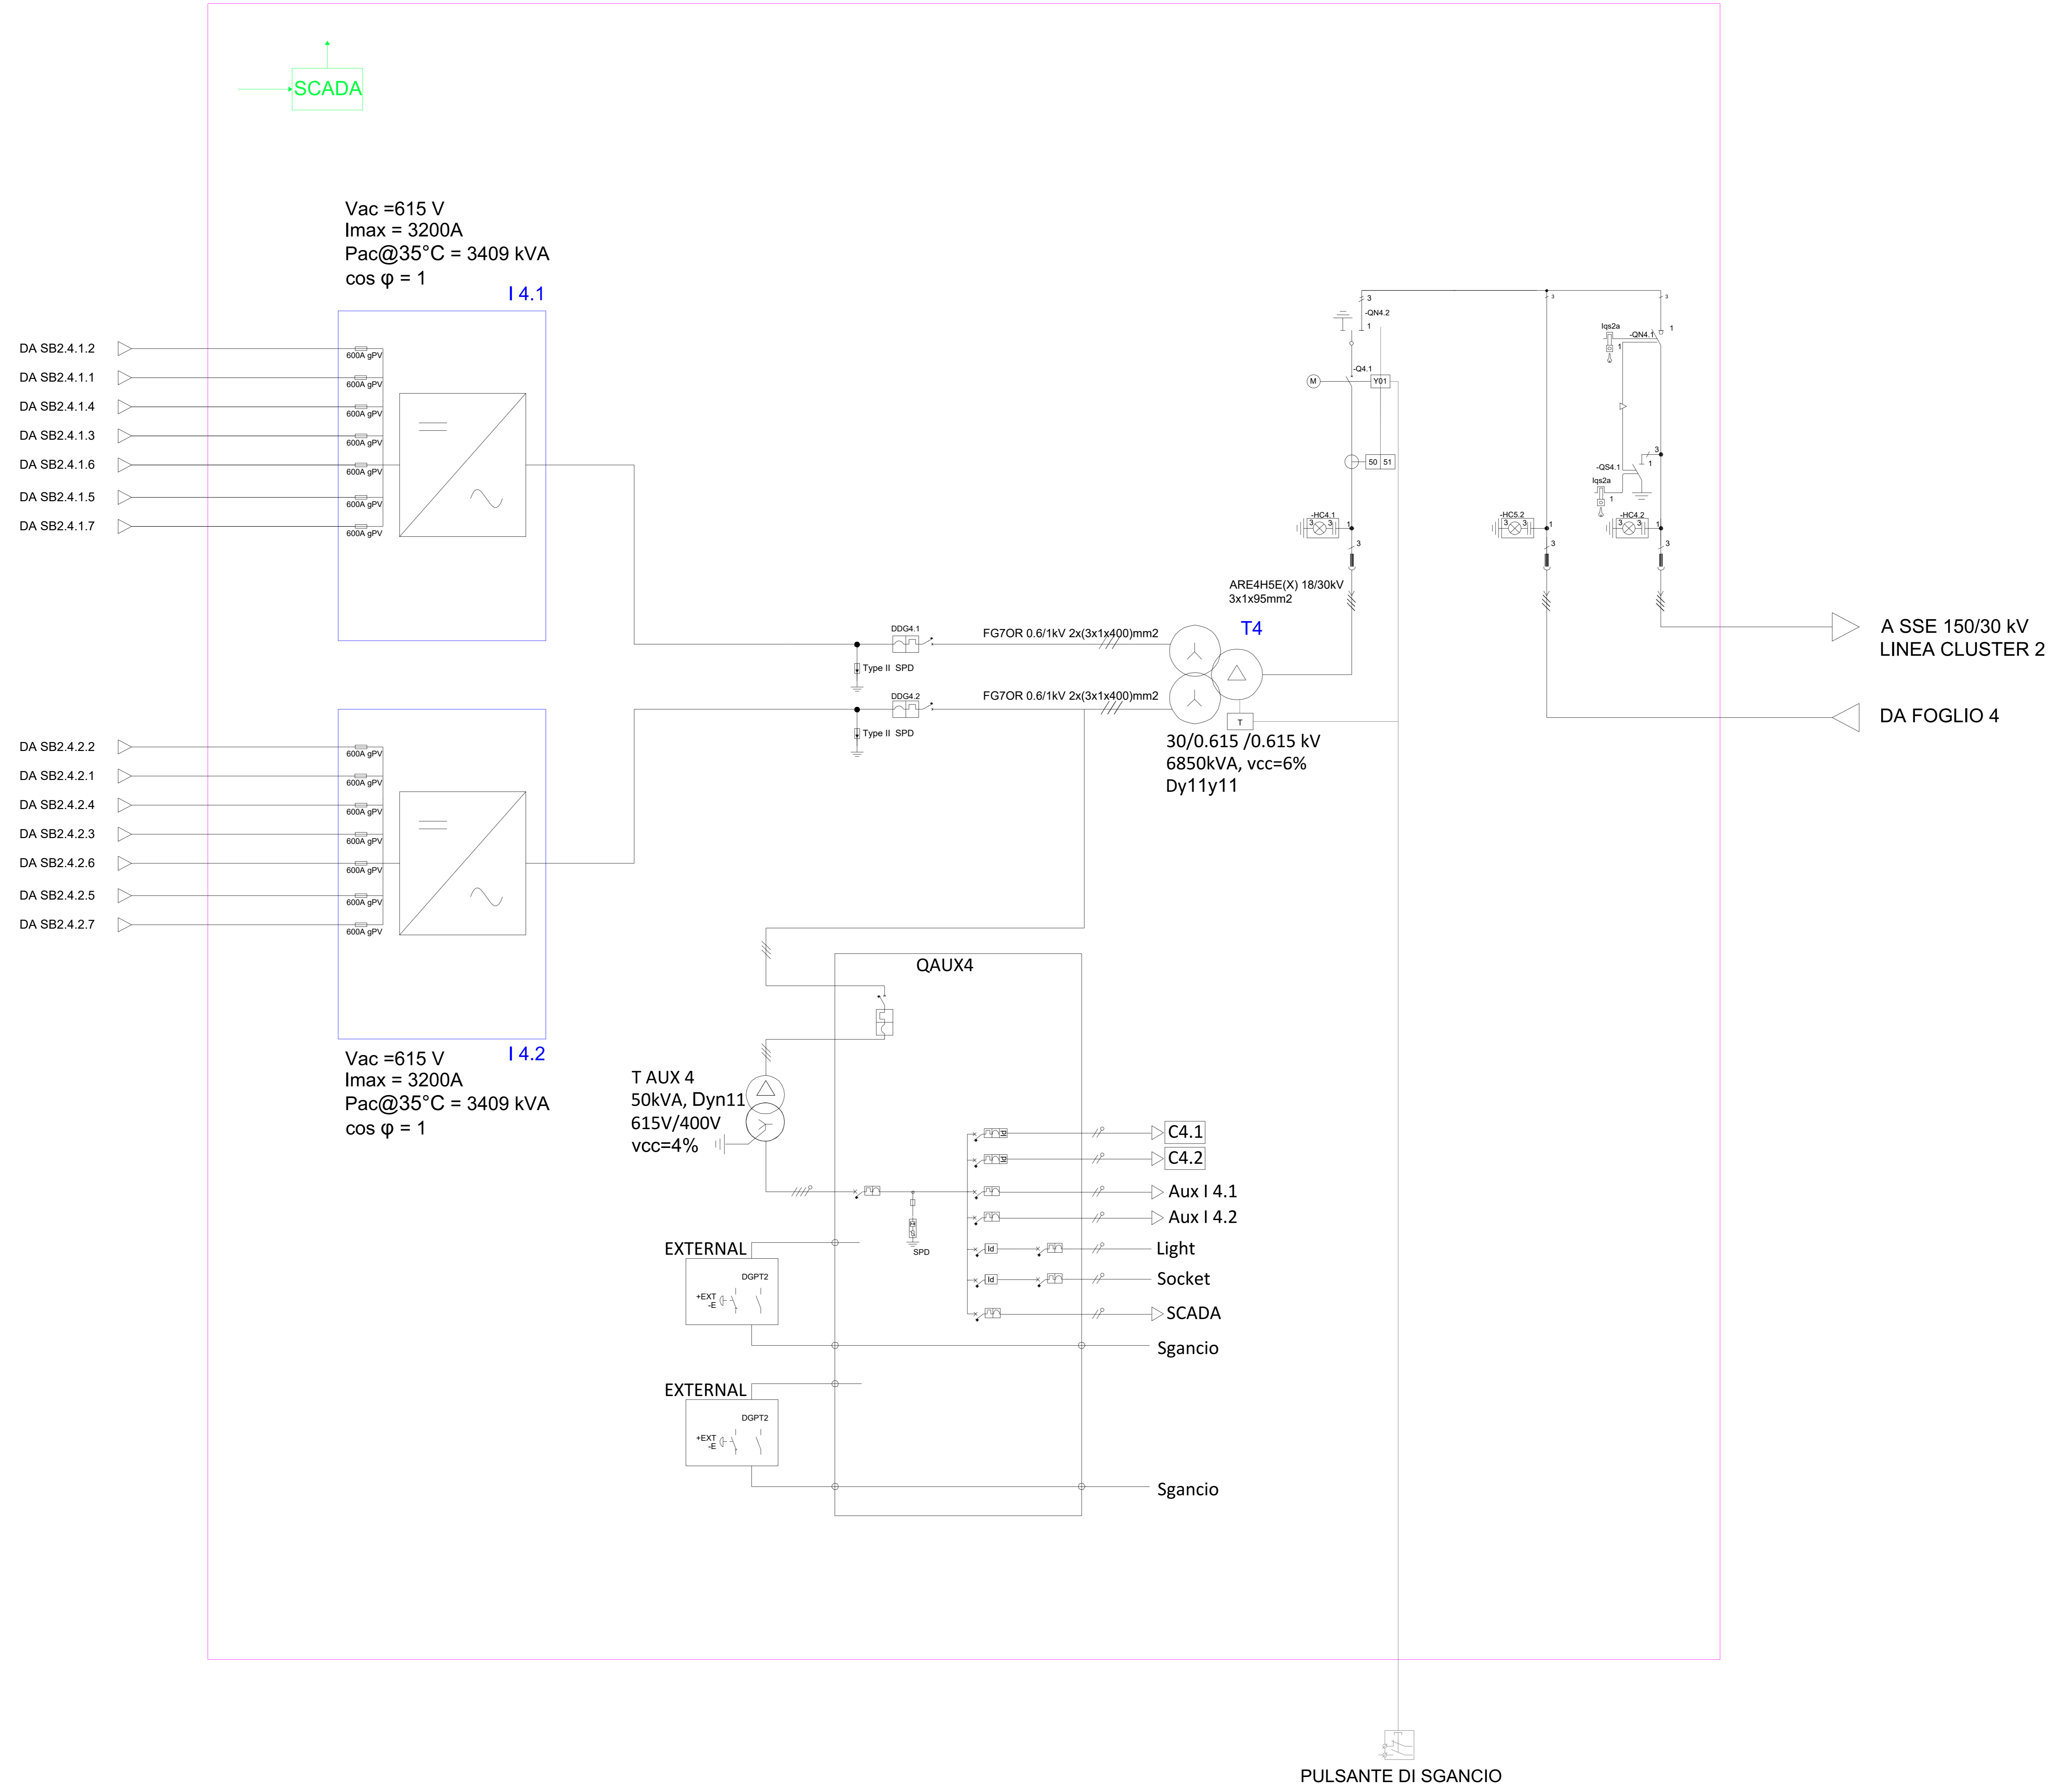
SCADA

Vac =615 V
Imax = 3200A
Pac@35°C = 3409 kVA
cos φ = 1

I 4.1

DA SB2.4.1.2
DA SB2.4.1.1
DA SB2.4.1.4
DA SB2.4.1.3
DA SB2.4.1.6
DA SB2.4.1.5
DA SB2.4.1.7

600A gPV
600A gPV
600A gPV
600A gPV
600A gPV
600A gPV
600A gPV

DDG4.1
Type II SPD
FG7OR 0.6/1kV 2x(3x1x400)mm2
DDG4.2
Type II SPD
FG7OR 0.6/1kV 2x(3x1x400)mm2

T4
30/0.615 /0.615 kV
6850kVA, vcc=6%
Dy11y11

ARE4H5E(X) 18/30kV
3x1x95mm2

-QN4.2
-Q4.1
M
Y01
50 51
-HC4.1
-HC5.2
Iqs2a
-QN4.1
-QS4.1
Iqs2a
-HC4.2

A SSE 150/30 kV
LINEA CLUSTER 2

DA FOGLIO 4

DA SB2.4.2.2
DA SB2.4.2.1
DA SB2.4.2.4
DA SB2.4.2.3
DA SB2.4.2.6
DA SB2.4.2.5
DA SB2.4.2.7

600A gPV
600A gPV
600A gPV
600A gPV
600A gPV
600A gPV
600A gPV

I 4.2
Vac =615 V
Imax = 3200A
Pac@35°C = 3409 kVA
cos φ = 1

QAUX4

T AUX 4
50kVA, Dyn11
615V/400V
vcc=4%

SPD

C4.1
C4.2
Aux I 4.1
Aux I 4.2
Light
Socket
SCADA
Sgancio

EXTERNAL
DGPT2
+EXT
-E

EXTERNAL
DGPT2
+EXT
-E

Sgancio

PULSANTE DI SGANCIO